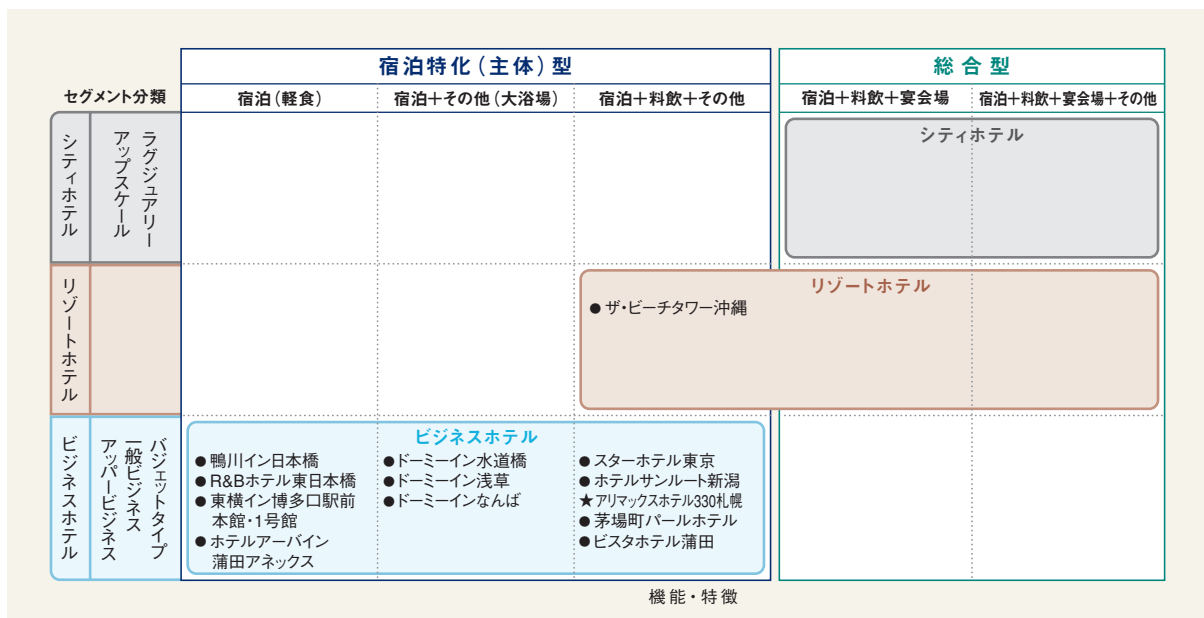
セグメント分類

| | | 宿泊特化（主体）型 | | | 総合型 | |
|---|---|---|---|---|---|---|
| | | 宿泊（軽食） | 宿泊＋その他（大浴場） | 宿泊＋料飲＋その他 | 宿泊＋料飲＋宴会場 | 宿泊＋料飲＋宴会場＋その他 |
| シティホテル | ラグジュアリー アップスケール | | | | シティホテル | |
| リゾートホテル | | | | リゾートホテル ● ザ・ビーチタワー沖縄 | | |
| ビジネスホテル | バジェットタイプ 一般ビジネス アッパービジネス | ビジネスホテル ● 鴨川イン日本橋 ● R&Bホテル東日本橋 ● 東横イン博多口駅前本館・1号館 ● ホテルアーバイン蒲田アネックス | ●ドーミーイン水道橋 ●ドーミーイン浅草 ●ドーミーインなんば | ● スターホテル東京 ● ホテルサンルート新潟 ★ アリマックスホテル330札幌 ● 茅場町パールホテル ● ビスタホテル蒲田 | | |

機能・特徴